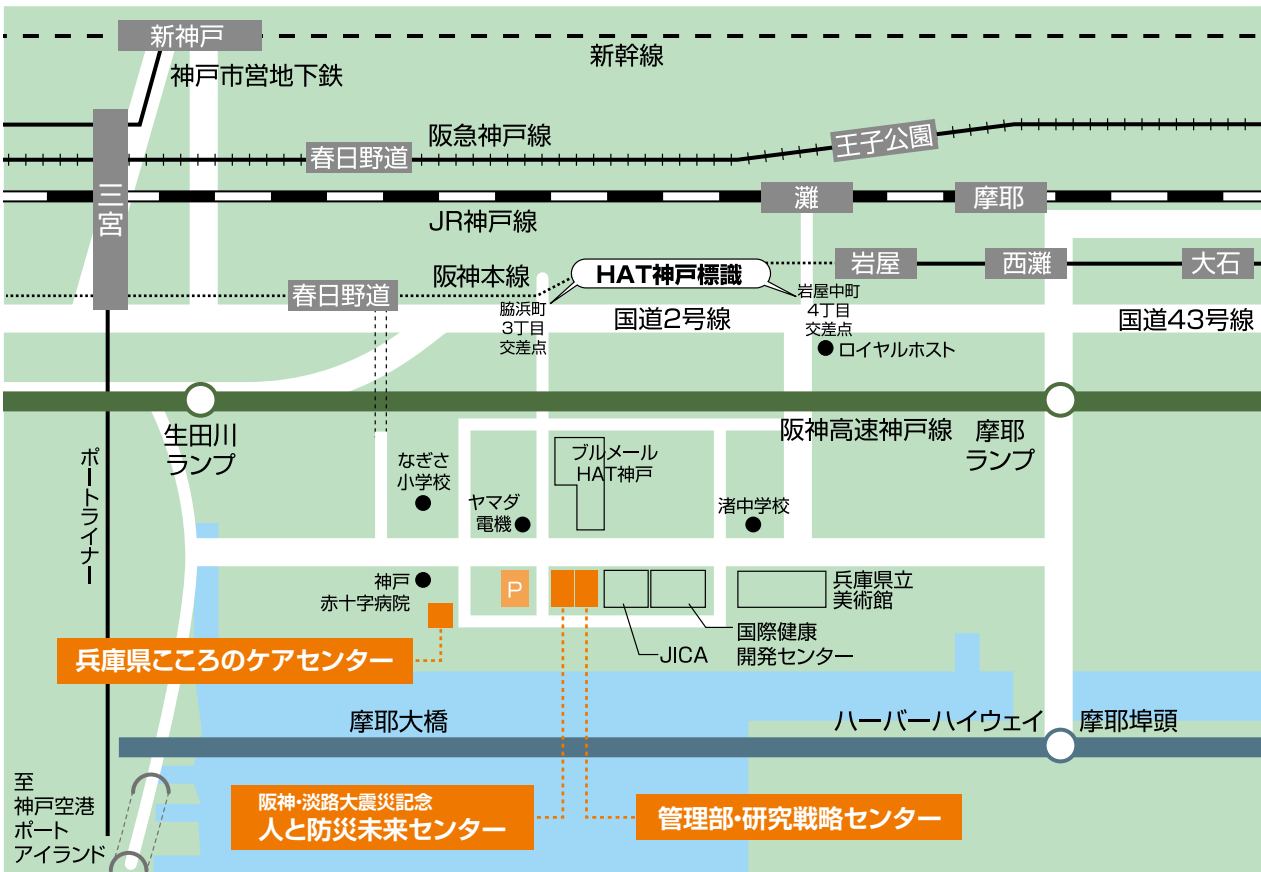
新神戸
新幹線
神戸市営地下鉄
阪急神戸線
王子公園
春日野道
灘
摩耶
三宮
JR神戸線
岩屋
西灘
大石
HAT神戸標識
阪神本線
春日野道
脇浜町
3丁目
交差点
岩屋中町
4丁目
交差点
国道2号線
国道43号線
ロイヤルホスト
生田川
ランプ
阪神高速神戸線
摩耶
ランプ
ポートライナー
なぎさ
小学校
ブルメール
HAT神戸
ヤマダ
電機
渚中学校
神戸
赤十字病院
P
兵庫県立
美術館
兵庫県こころのケアセンター
JICA
国際健康
開発センター
摩耶大橋
ハーバーハイウェイ
摩耶埠頭
至
神戸空港
ポート
アイランド
阪神・淡路大震災記念
人と防災未来センター
管理部・研究戦略センター